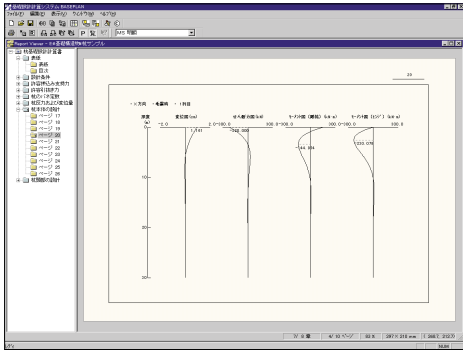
基礎設計計算システム BASEPLAN
ファイル(F) 編集(E) 表示(V) ウィンドウ(W) ヘルプ(H)
MS 明朝
Report Viewer - 杭基礎構造物事例サンプル
杭基礎設計計算書
表紙
表紙
目次
設計条件
許容押込み支持力
許容引抜き力
杭のバネ定数
地震力および荷重
杭本体の設計
ページ 17
ページ 18
ページ 19
ページ 20
ページ 21
ページ 22
ページ 23
ページ 24
ページ 25
ページ 26
基礎版の設計
20
・X方向 ・地震時 ・1列目
深度 (m)
変位量 (cm)
-2.0
2.0
1.741
せん断力図 (kN)
-100.0
100.0
-100.000
モーメント図 (曲線) (kN・m)
-100.0
100.0
-44.994
モーメント図 (ピン) (kN・m)
-100.0
100.0
-230.076
0
10
20
30
7 / 8 頁
6 / 43 ページ
82 %
297 × 210 mm
267, 2120
準備完了
NUM